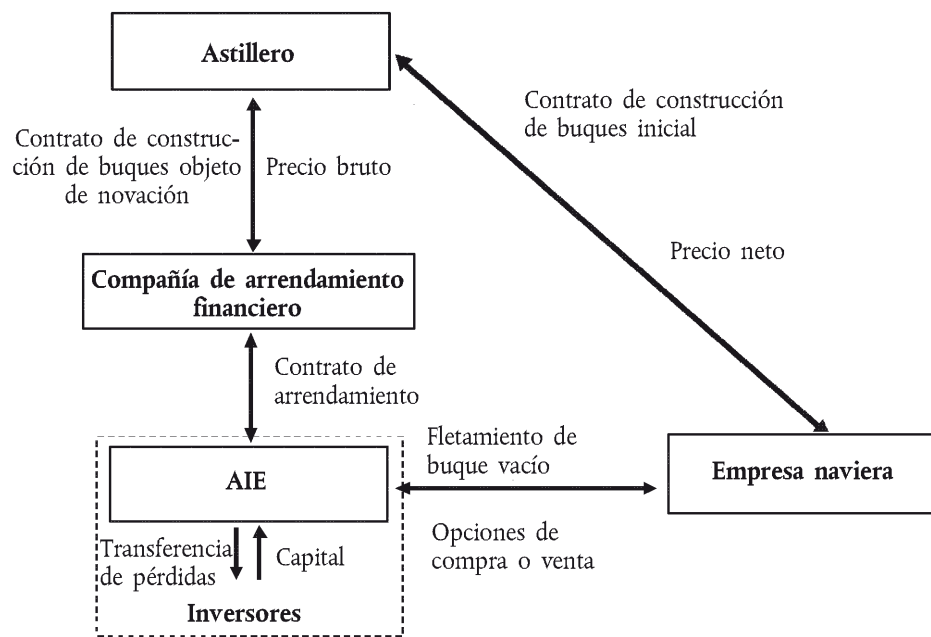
Astillero

Contrato de construcción de buques inicial

Contrato de construcción de buques objeto de novación

Precio bruto

Precio neto

Compañía de arrendamiento financiero

Contrato de arrendamiento

Fletamiento de buque vacío

AIE

Empresa naviera

Opciones de compra o venta

Transferencia de pérdidas

Capital

Inversores